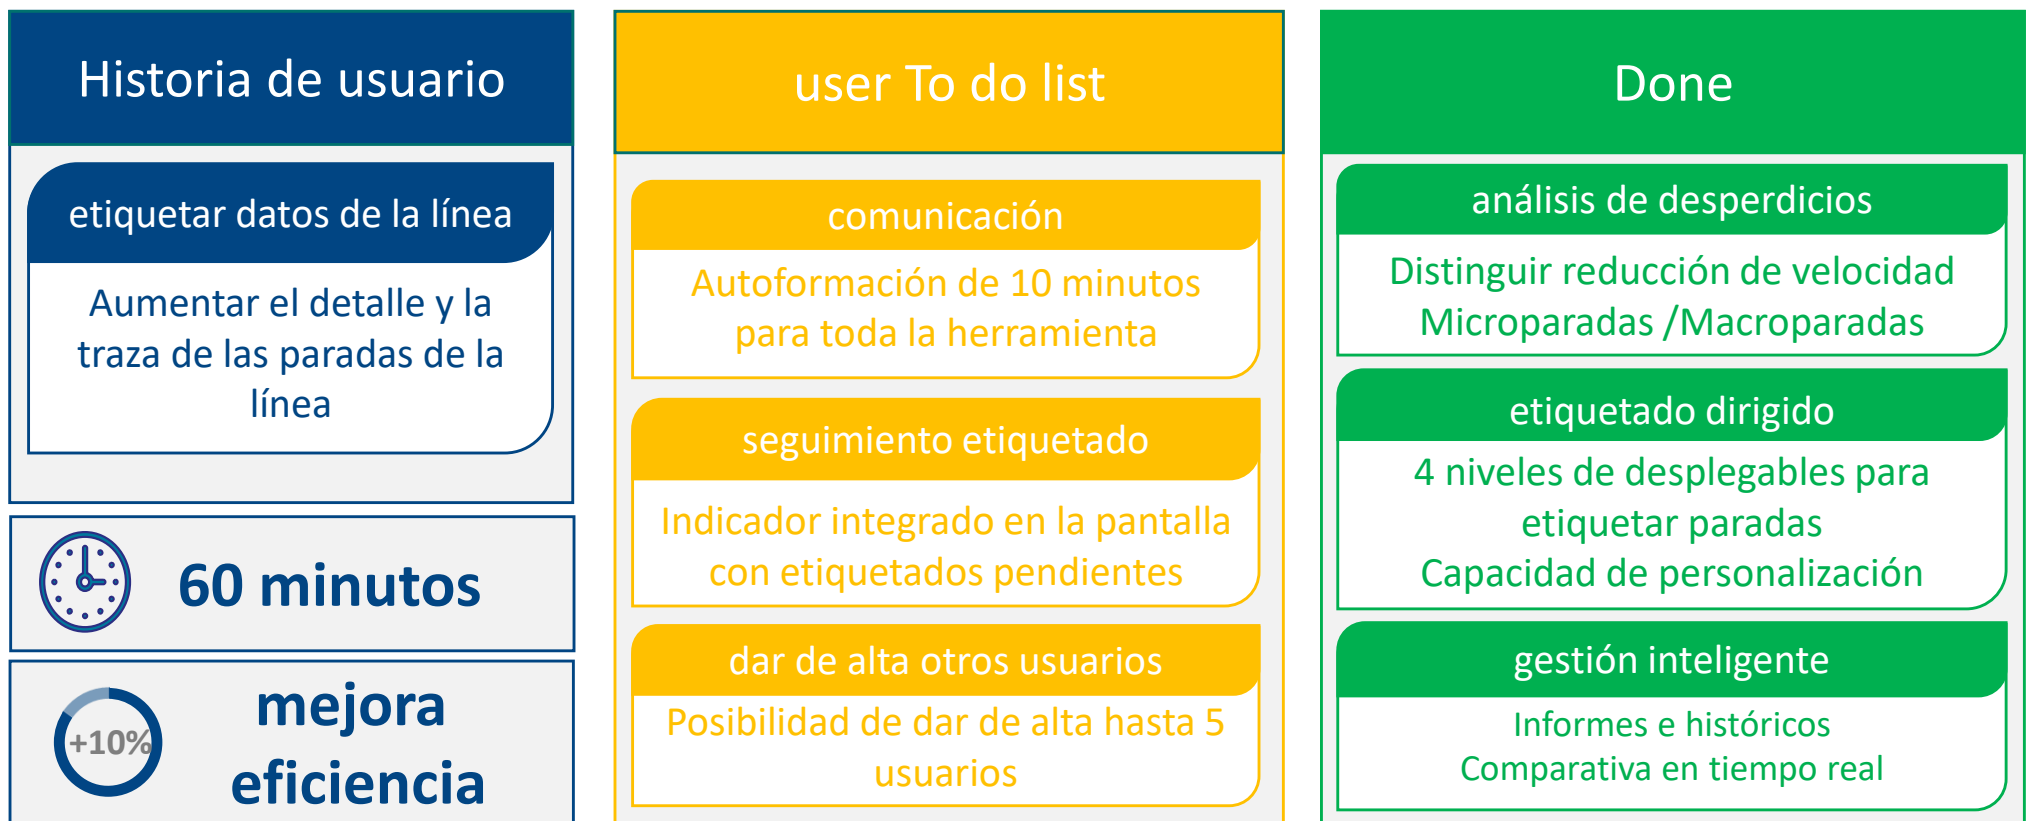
Historia de usuario

etiquetar datos de la línea

Aumentar el detalle y la traza de las paradas de la línea

60 minutos

+10%

mejora eficiencia

user To do list

comunicación

Autoformación de 10 minutos para toda la herramienta

seguimiento etiquetado

Indicador integrado en la pantalla con etiquetados pendientes

dar de alta otros usuarios

Posibilidad de dar de alta hasta 5 usuarios

Done

análisis de desperdicios

Distinguir reducción de velocidad
Microparadas /Macroparadas

etiquetado dirigido

4 niveles de desplegables para etiquetar paradas
Capacidad de personalización

gestión inteligente

Informes e históricos
Comparativa en tiempo real